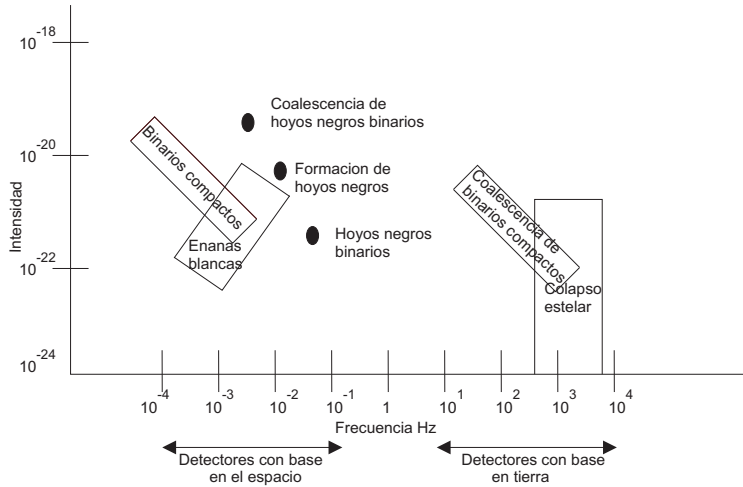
$10^{-18}$
$10^{-20}$
$10^{-22}$
$10^{-24}$

Intensidad

Coalescencia de hoyos negros binarios

Formacion de hoyos negros

Hoyos negros binarios

Binarios compactos

Enanas blancas

Coalescencia de binarios compactos

Colapso estelar

$10^{-4}$ $10^{-3}$ $10^{-2}$ $10^{-1}$ 1 $10^{1}$ $10^{2}$ $10^{3}$ $10^{4}$

Frecuencia Hz

Detectores con base en el espacio

Detectores con base en tierra